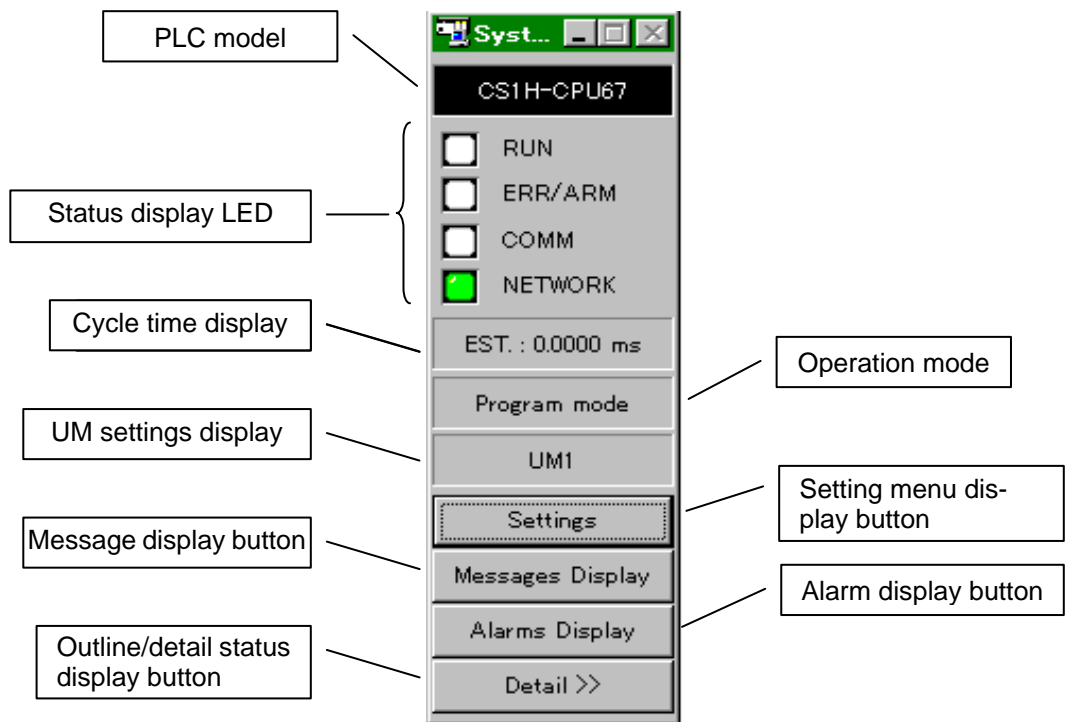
PLC model

Syst...

CS1H-CPU67

Status display LED

RUN

ERR/ARM

COMM

NETWORK

Cycle time display

EST. : 0.0000 ms

Operation mode

Program mode

UM settings display

UM1

Setting menu display button

Settings

Message display button

Messages Display

Alarm display button

Alarms Display

Outline/detail status display button

Detail >>